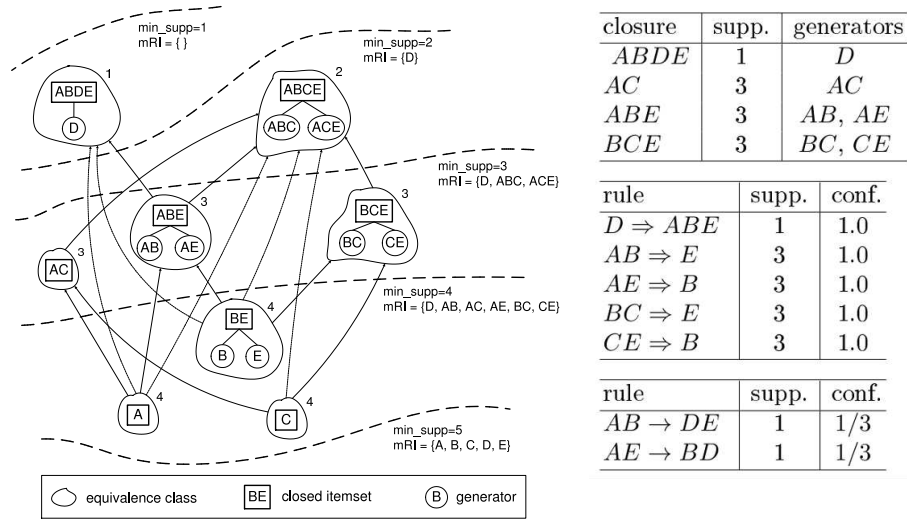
min_supp=1
mRI = { }

min_supp=2
mRI = {D}

ABDE 1
D

ABCE 2
ABC ACE

min_supp=3
mRI = {D, ABC, ACE}

ABE 3
AB AE

BCE 3
BC CE

AC 3

min_supp=4
mRI = {D, AB, AC, AE, BC, CE}

BE 4
B E

A 4

C 4

min_supp=5
mRI = {A, B, C, D, E}

equivalence class
BE closed itemset
B generator

| closure | supp. | generators |
|---|---|---|
| $ABDE$ | 1 | $D$ |
| $AC$ | 3 | $AC$ |
| $ABE$ | 3 | $AB$, $AE$ |
| $BCE$ | 3 | $BC$, $CE$ |

| rule | supp. | conf. |
|---|---|---|
| $D \Rightarrow ABE$ | 1 | 1.0 |
| $AB \Rightarrow E$ | 3 | 1.0 |
| $AE \Rightarrow B$ | 3 | 1.0 |
| $BC \Rightarrow E$ | 3 | 1.0 |
| $CE \Rightarrow B$ | 3 | 1.0 |

| rule | supp. | conf. |
|---|---|---|
| $AB \rightarrow DE$ | 1 | $1/3$ |
| $AE \rightarrow BD$ | 1 | $1/3$ |